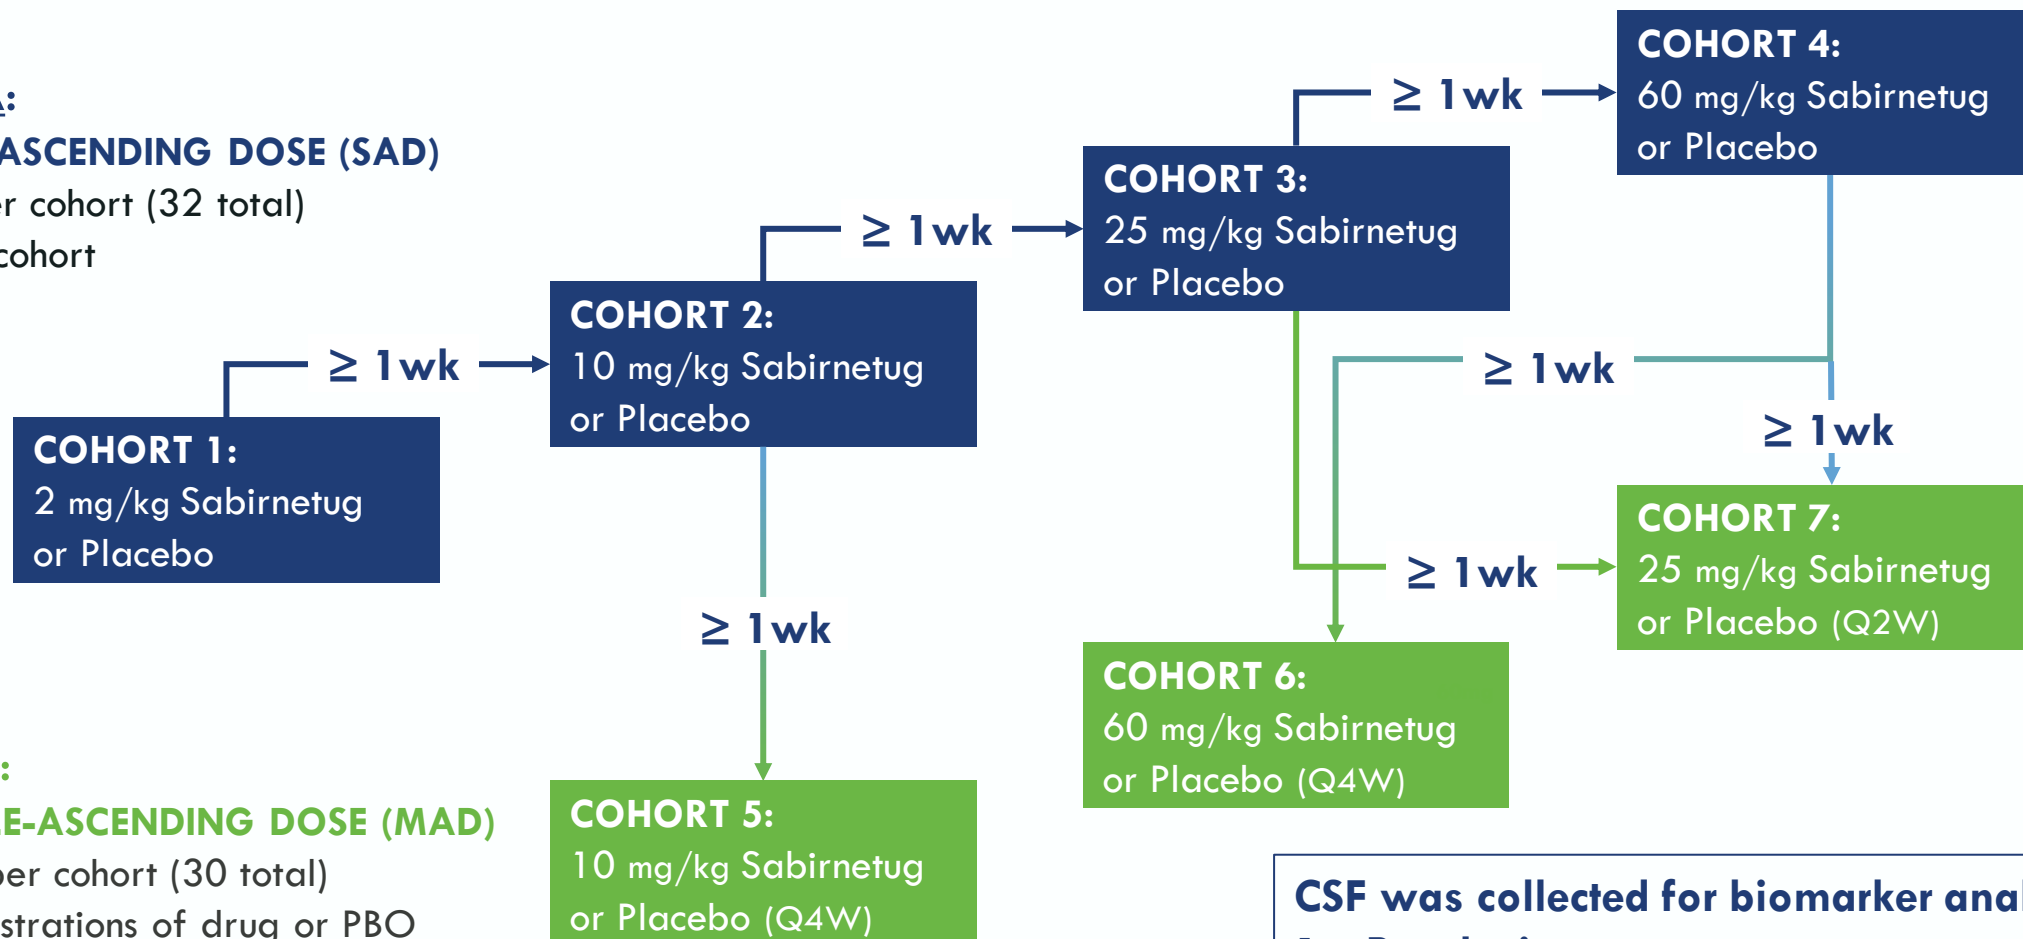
A:
ASCENDING DOSE (SAD)
r cohort (32 total)
cohort

COHORT 1:
2 mg/kg Sabirnetug
or Placebo

$\geq$ 1wk

COHORT 2:
10 mg/kg Sabirnetug
or Placebo

$\geq$ 1wk

COHORT 3:
25 mg/kg Sabirnetug
or Placebo

$\geq$ 1wk

COHORT 4:
60 mg/kg Sabirnetug
or Placebo

$\geq$ 1wk

$\geq$ 1wk

$\geq$ 1wk

COHORT 7:
25 mg/kg Sabirnetug
or Placebo (Q2W)

$\geq$ 1wk

COHORT 6:
60 mg/kg Sabirnetug
or Placebo (Q4W)

:
E-ASCENDING DOSE (MAD)
er cohort (30 total)
strations of drug or PBO

COHORT 5:
10 mg/kg Sabirnetug
or Placebo (Q4W)

CSF was collected for biomarker ana